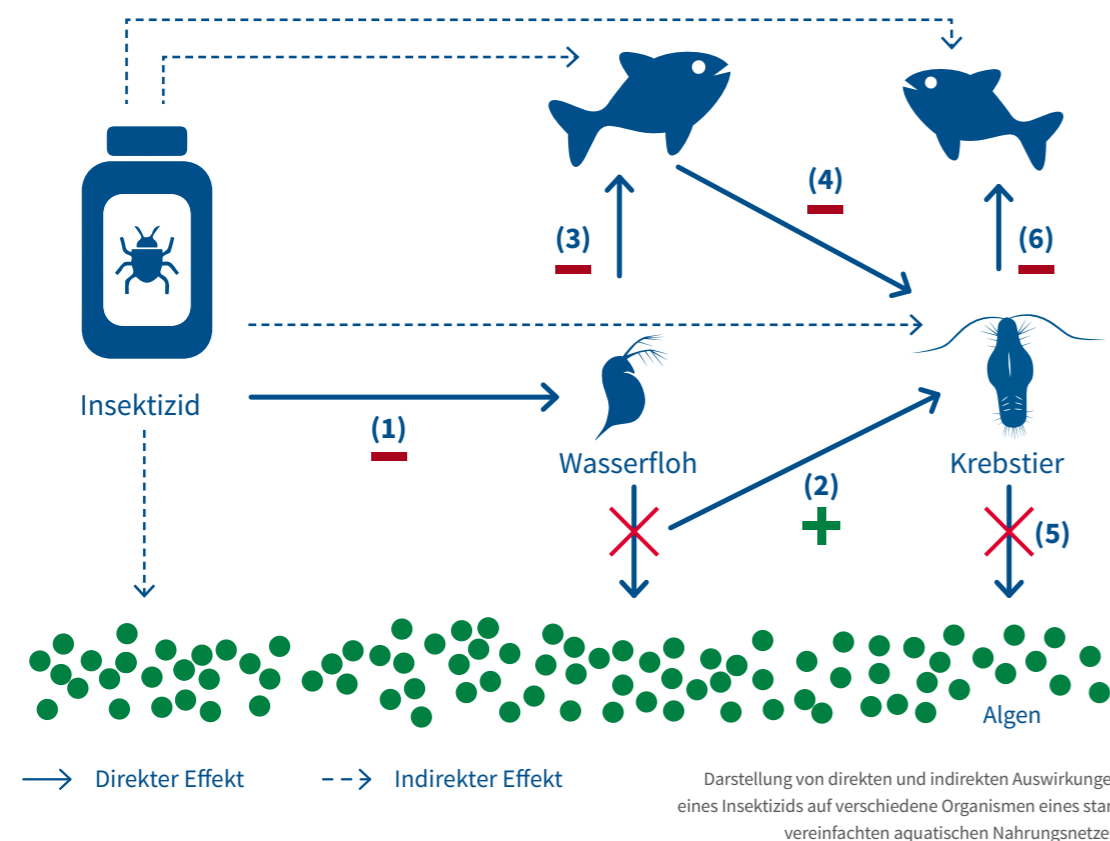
(4)

(3)

(6)

Insektizid

(1)

Wasserfloh

Krebstier

(2)

(5)

Algen

Direkter Effekt

Indirekter Effekt

Darstellung von direkten und indirekten Auswirkunge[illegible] eines Insektizids auf verschiedene Organismen eines sta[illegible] vereinfachten aquatischen Nahrungsnetze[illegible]